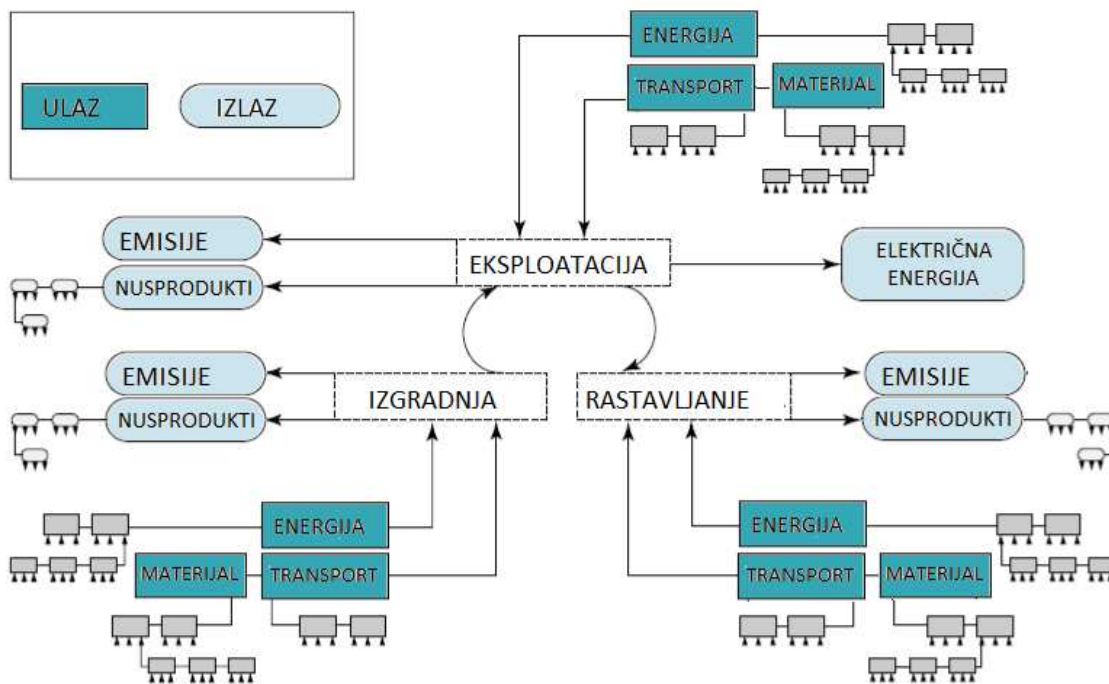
ULAZ

IZLAZ

ENERGIJA

TRANSPORT

MATERIJAL

EMISIJE

NUSPRODUKTI

EKSPLOATACIJA

ELEKTRIČNA ENERGIJA

EMISIJE

NUSPRODUKTI

IZGRADNJA

RASTAVLJANJE

EMISIJE

NUSPRODUKTI

ENERGIJA

MATERIJAL

TRANSPORT

ENERGIJA

TRANSPORT

MATERIJAL